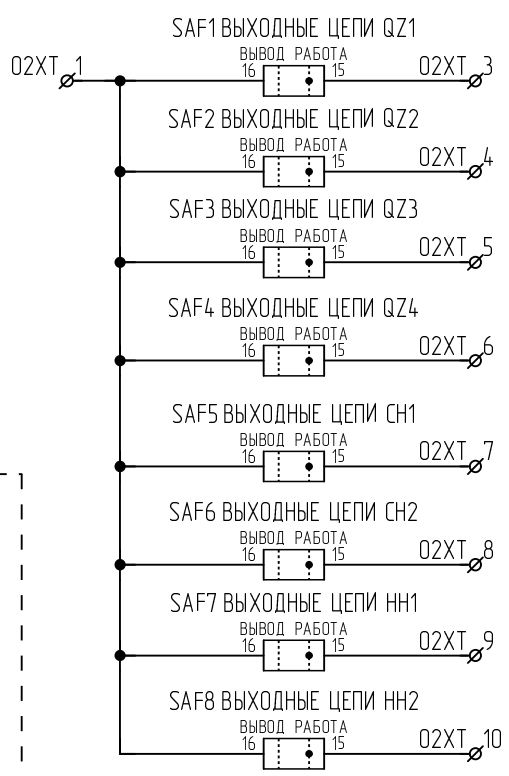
SAF1 ВЫХОДНЫЕ ЦЕПИ QZ1
ВЫВОД РАБОТА
16 15
02XT 1
02XT 3

SAF2 ВЫХОДНЫЕ ЦЕПИ QZ2
ВЫВОД РАБОТА
16 15
02XT 4

SAF3 ВЫХОДНЫЕ ЦЕПИ QZ3
ВЫВОД РАБОТА
16 15
02XT 5

SAF4 ВЫХОДНЫЕ ЦЕПИ QZ4
ВЫВОД РАБОТА
16 15
02XT 6

SAF5 ВЫХОДНЫЕ ЦЕПИ CH1
ВЫВОД РАБОТА
16 15
02XT 7

SAF6 ВЫХОДНЫЕ ЦЕПИ CH2
ВЫВОД РАБОТА
16 15
02XT 8

SAF7 ВЫХОДНЫЕ ЦЕПИ HH1
ВЫВОД РАБОТА
16 15
02XT 9

SAF8 ВЫХОДНЫЕ ЦЕПИ HH2
ВЫВОД РАБОТА
16 15
02XT 10